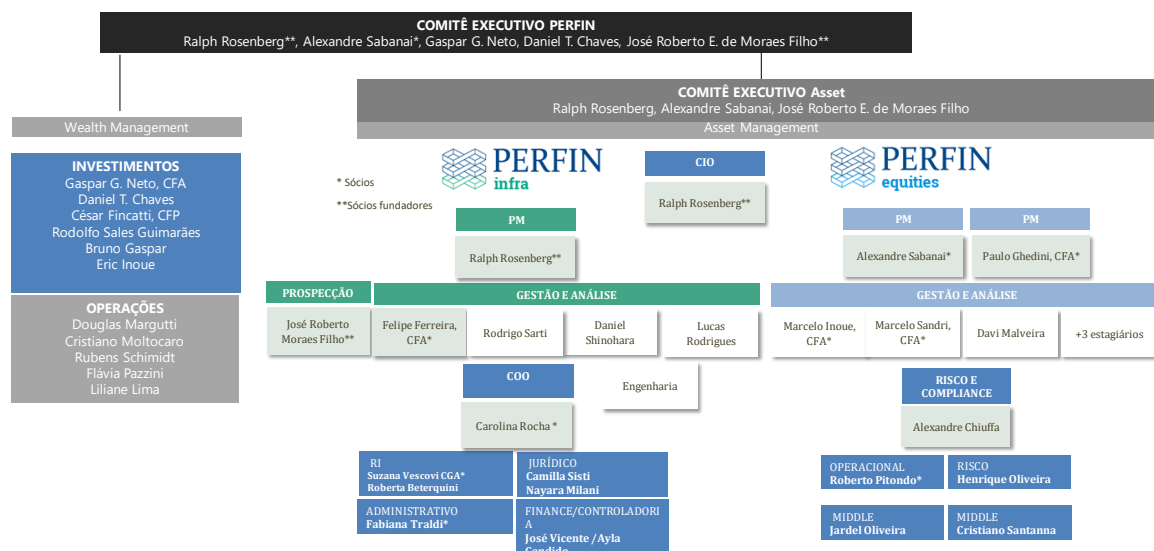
COMITÊ EXECUTIVO PERFIN
Ralph Rosenberg**, Alexandre Sabanai*, Gaspar G. Neto, Daniel T. Chaves, José Roberto E. de Moraes Filho**

COMITÊ EXECUTIVO Asset
Ralph Rosenberg, Alexandre Sabanai, José Roberto E. de Moraes Filho
Asset Management

Wealth Management

INVESTIMENTOS
Gaspar G. Neto, CFA
Daniel T. Chaves
César Fincatti, CFP
Rodolfo Sales Guimarães
Bruno Gaspar
Eric Inoue

OPERAÇÕES
Douglas Margutti
Cristiano Moltocaro
Rubens Schimidt
Flávia Pazzini
Liliane Lima

PERFIN infra

* Sócios
**Sócios fundadores

CIO
Ralph Rosenberg**

PERFIN equities

PM
Ralph Rosenberg**

PM
Alexandre Sabanai*

PM
Paulo Ghedini, CFA*

PROSPECÇÃO
José Roberto Moraes Filho**

GESTÃO E ANÁLISE
Felipe Ferreira, CFA*
Rodrigo Sarti
Daniel Shinohara
Lucas Rodrigues

GESTÃO E ANÁLISE
Marcelo Inoue, CFA*
Marcelo Sandri, CFA*
Davi Malveira
+3 estagiários

COO
Carolina Rocha *

Engenharia

RISCO E COMPLIANCE
Alexandre Chiuffa

RI
Suzana Vescovi CGA*
Roberta Beterquini

JURÍDICO
Camilla Sisti
Nayara Milani

ADMINISTRATIVO
Fabiana Traldi*

FINANCE/CONTROLADORIA
José Vicente / Ayla Candido

OPERACIONAL
Roberto Pitondo*

RISCO
Henrique Oliveira

MIDDLE
Jardel Oliveira

MIDDLE
Cristiano Santanna